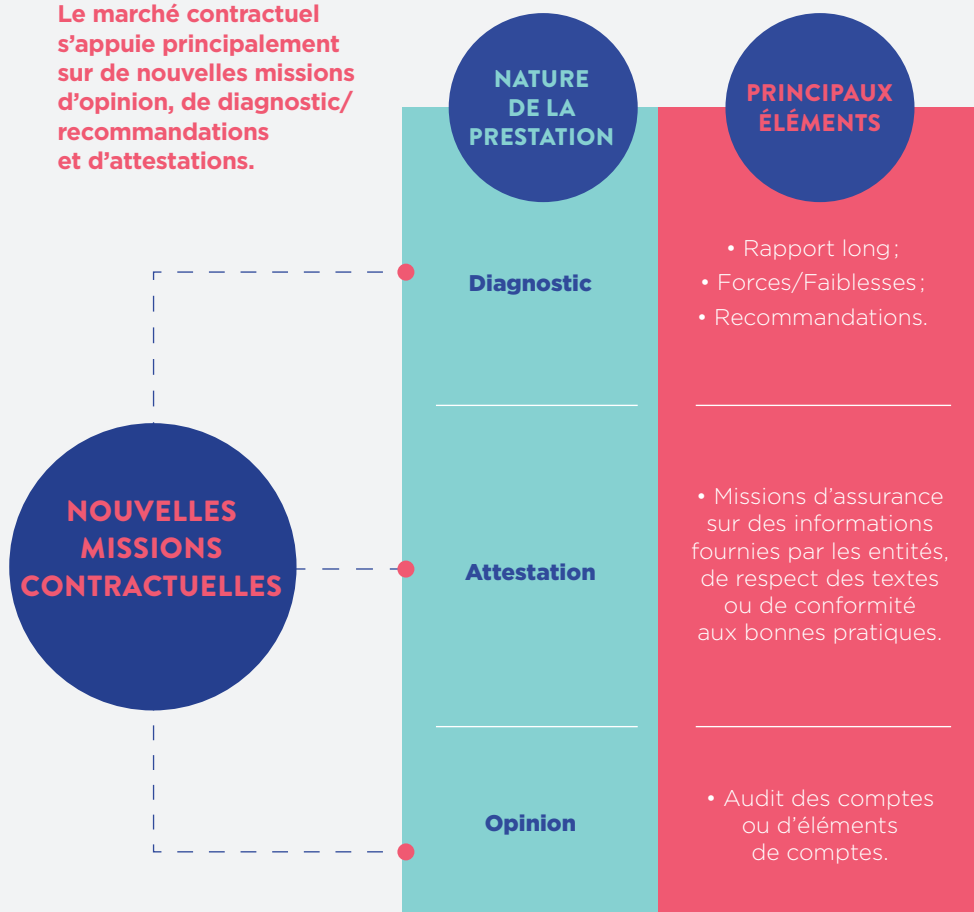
Le marché contractuel s'appuie principalement sur de nouvelles missions d'opinion, de diagnostic/ recommandations et d'attestations.

NATURE DE LA PRESTATION

PRINCIPAUX ÉLÉMENTS

NOUVELLES MISSIONS CONTRACTUELLES

| NATURE DE LA PRESTATION | PRINCIPAUX ÉLÉMENTS |
|---|---|
| Diagnostic | • Rapport long ; • Forces/Faiblesses ; • Recommandations. |
| Attestation | • Missions d'assurance sur des informations fournies par les entités, de respect des textes ou de conformité aux bonnes pratiques. |
| Opinion | • Audit des comptes ou d'éléments de comptes. |